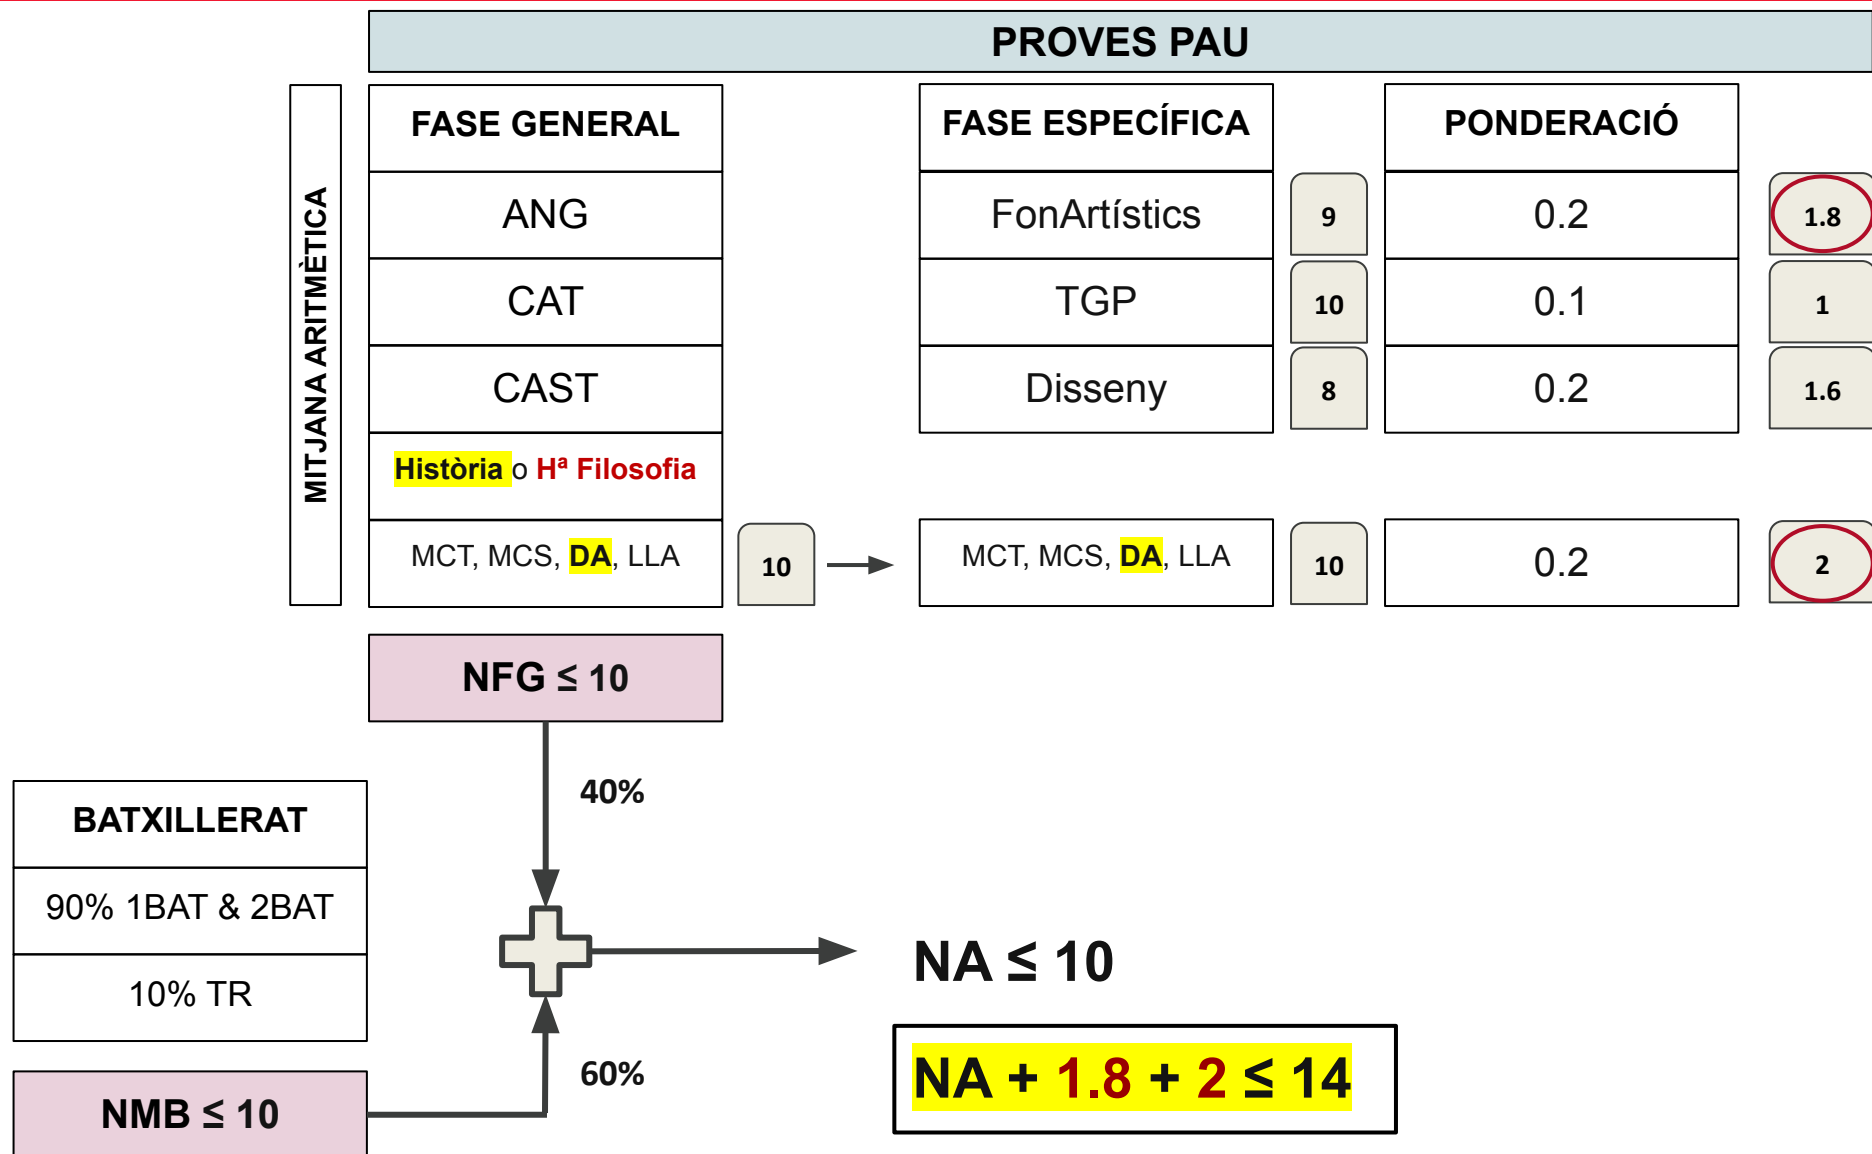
PROVES PAU

MITJANA ARITMÈTICA

| FASE GENERAL |
|---|
| ANG |
| CAT |
| CAST |
| Història o Hª Filosofia |
| MCT, MCS, DA, LLA |

10

| FASE ESPECÍFICA | | PONDERACIÓ | |
|---|---|---|---|
| FonArtístics | 9 | 0.2 | 1.8 |
| TGP | 10 | 0.1 | 1 |
| Disseny | 8 | 0.2 | 1.6 |
| MCT, MCS, DA, LLA | 10 | 0.2 | 2 |

NFG ≤ 10

40%

| BATXILLERAT |
|---|
| 90% 1BAT & 2BAT |
| 10% TR |

NMB ≤ 10

60%

NA ≤ 10

NA + 1.8 + 2 ≤ 14